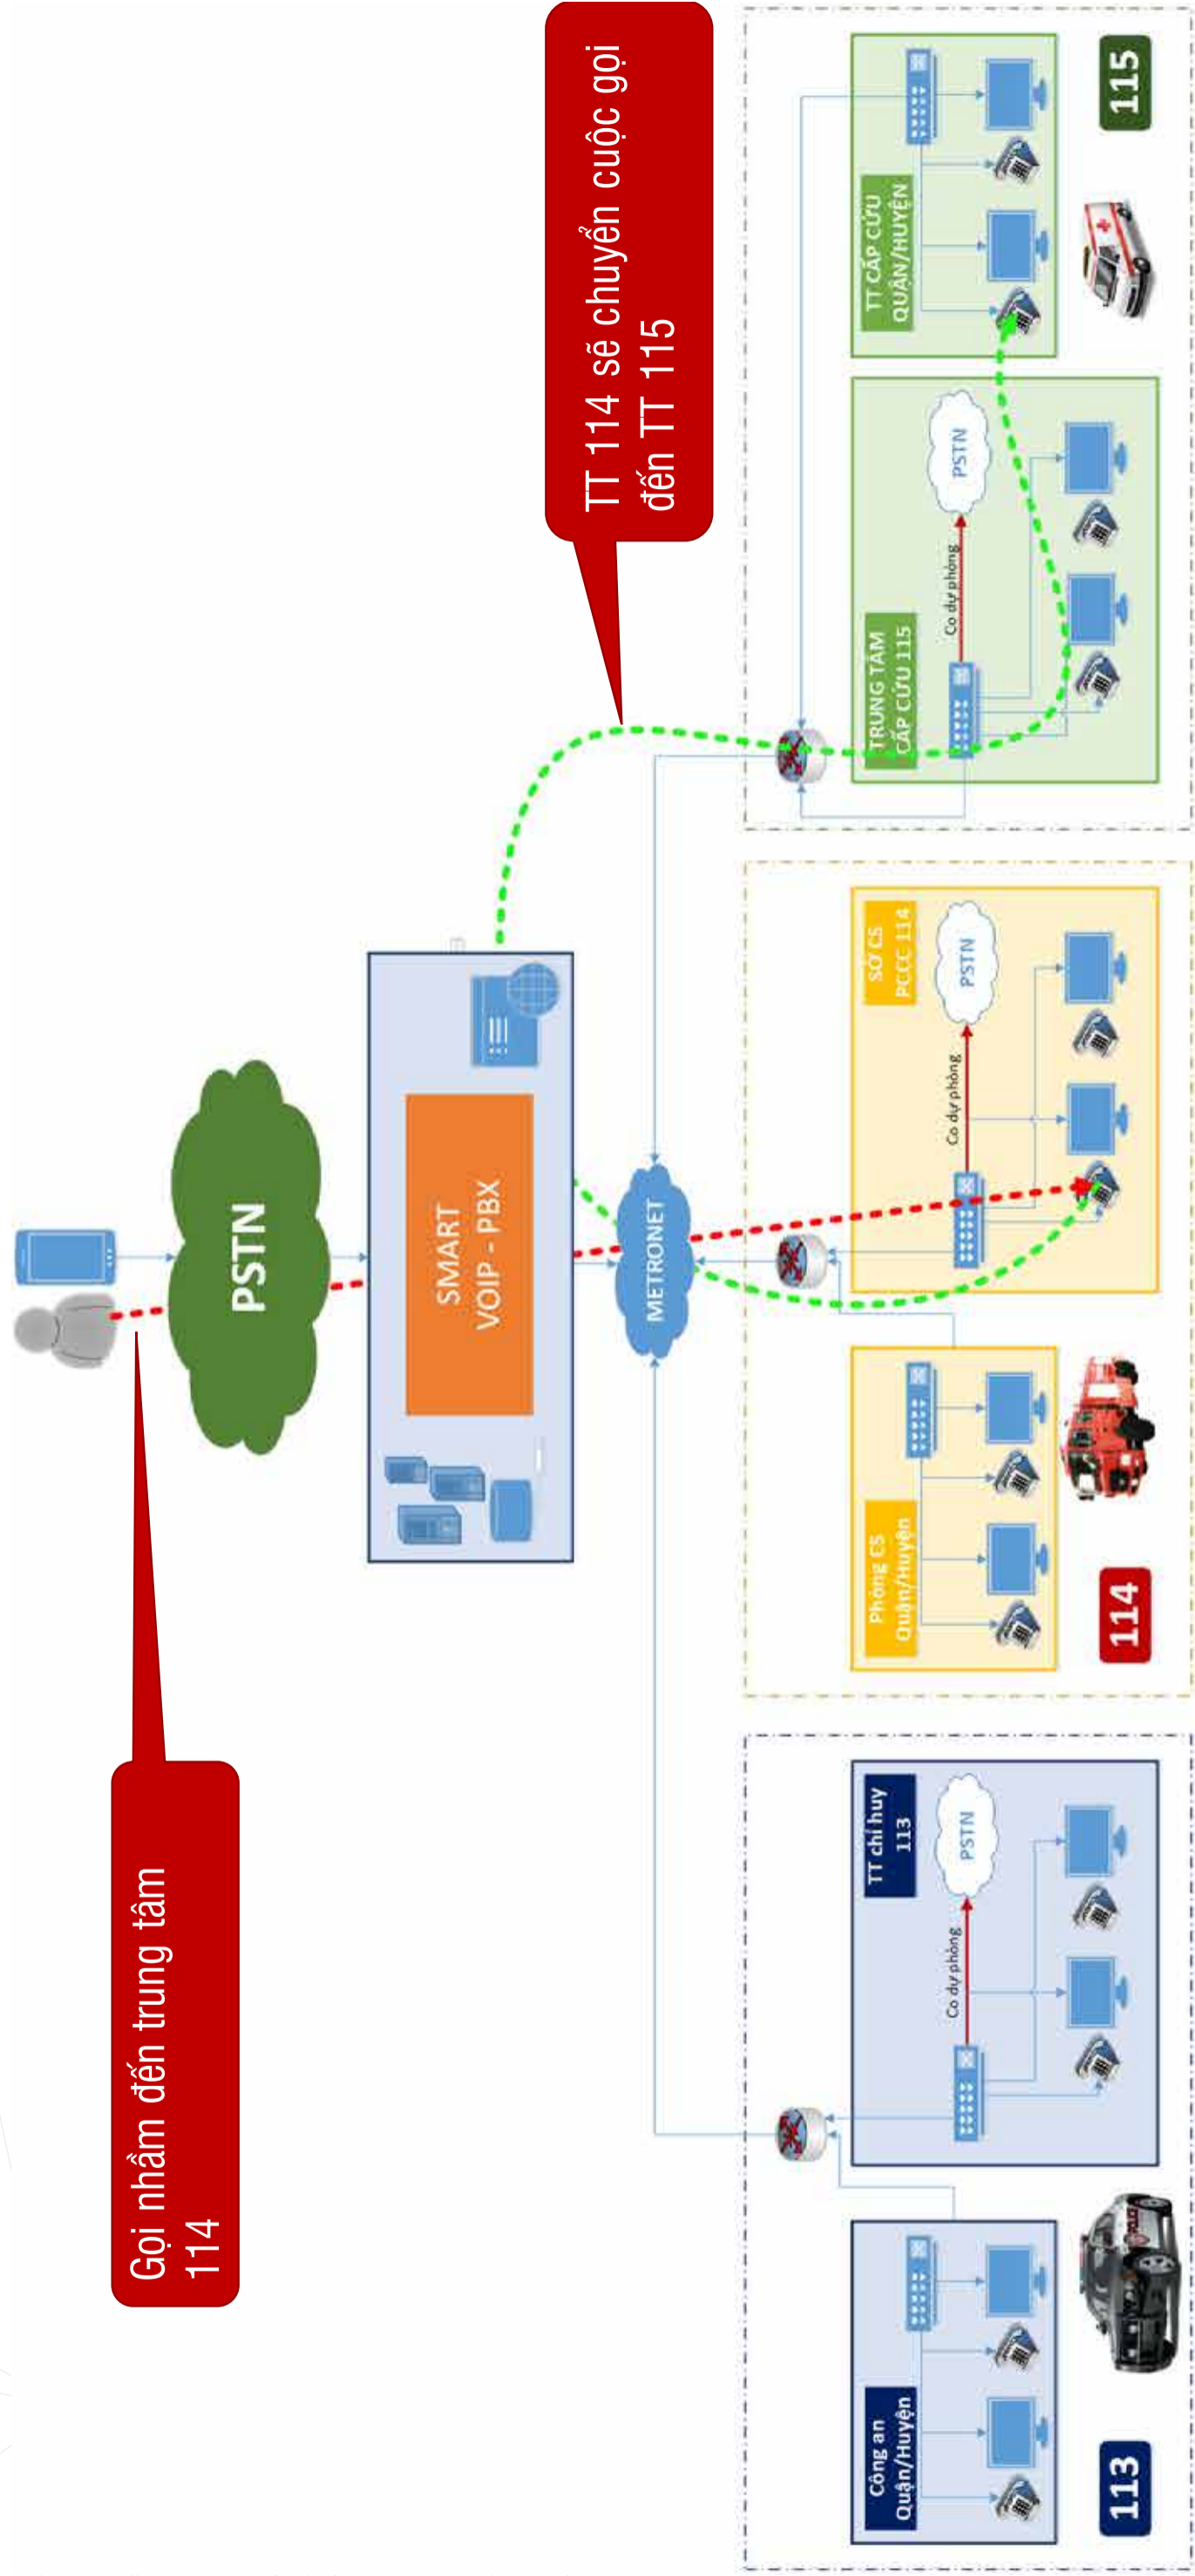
Gọi nhầm đến trung tâm 114

PSTN

SMART VOIP - PBX

METRONET

TT 114 sẽ chuyển cuộc gọi đến TT 115

TRUNG TÂM CẤP CỨU 115

Cơ dự phòng

PSTN

TT CẤP CỨU QUẬN/HUYỆN

115

SỞ CS PCCC 114

Cơ dự phòng

PSTN

Phòng CS Quận/Huyện

114

TT chỉ huy 113

Cơ dự phòng

PSTN

Công an Quận/Huyện

113